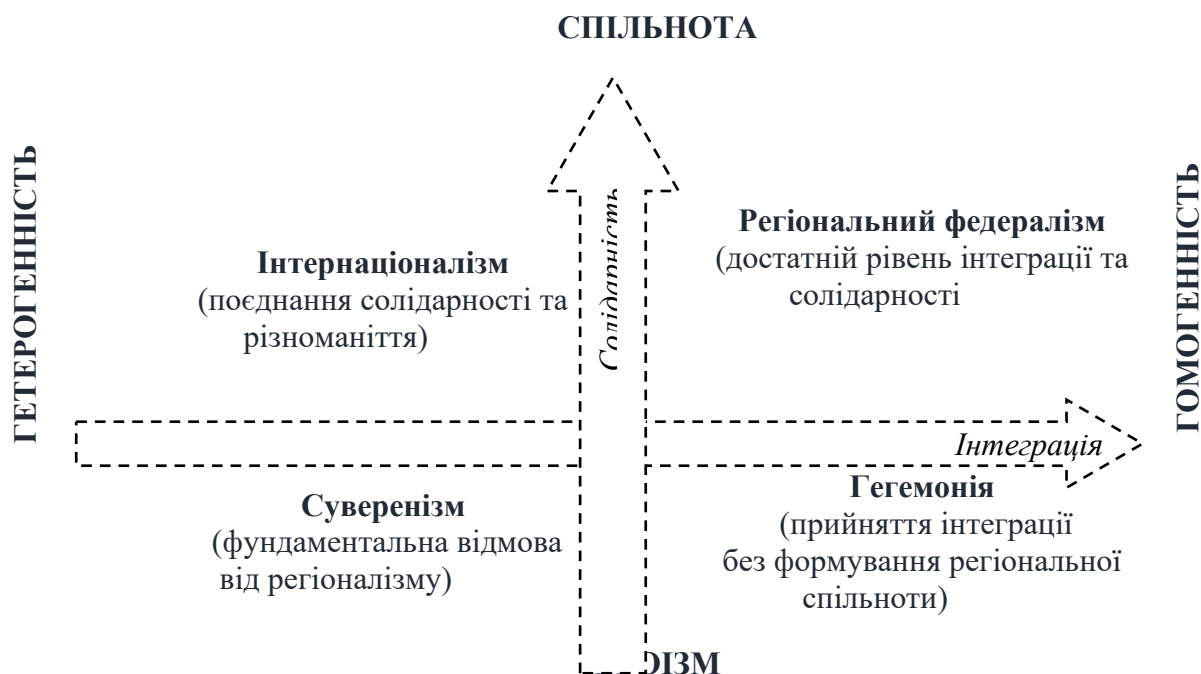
СПІЛЬНОТА

ГЕТЕРОГЕННІСТЬ

Солідарність

Регіональний федералізм
(достатній рівень інтеграції та солідарності

Інтернаціоналізм
(поєднання солідарності та різноманіття)

ГОМОГЕННІСТЬ

Інтеграція

Суверенізм
(фундаментальна відмова від регіоналізму)

Гегемонія
(прийняття інтеграції без формування регіональної спільноти)

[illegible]ІЗМ